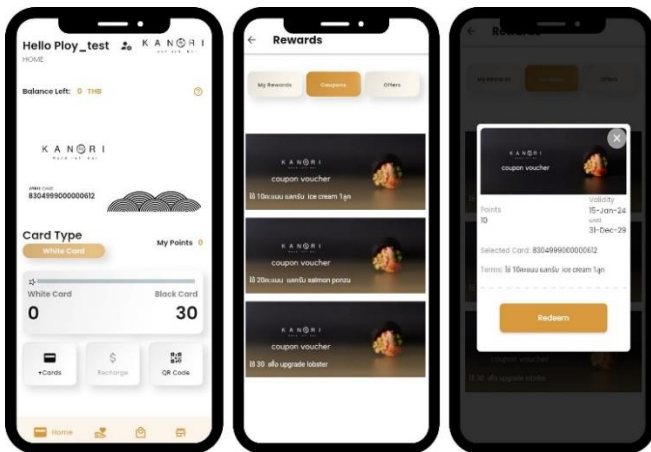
Hello Ploy_test
HOME
KANORI

Balance Left: 0 THB

KANORI
hand roll bar

8304999000000612

Card Type
White Card
My Points 0

White Card
Black Card
0
30

+Cards
Recharge
QR Code

Home

Rewards

My Rewards
Coupons
Offers

KANORI
coupon voucher
ใช้ 10คะแนน แลกรับ ice cream 1ลูก

KANORI
coupon voucher
ใช้ 20คะแนน แลกรับ salmon ponzu

KANORI
coupon voucher
ใช้ 30 เพื่อ upgrade lobster

Rewards

KANORI
coupon voucher

Points
10
Validity
15-Jan-24
until
31-Dec-29

Selected Card: 8304999000000612

Terms: ใช้ 10คะแนน แลกรับ ice cream 1ลูก

Redeem

coupon voucher
ใช้ 30 เพื่อ upgrade lobster